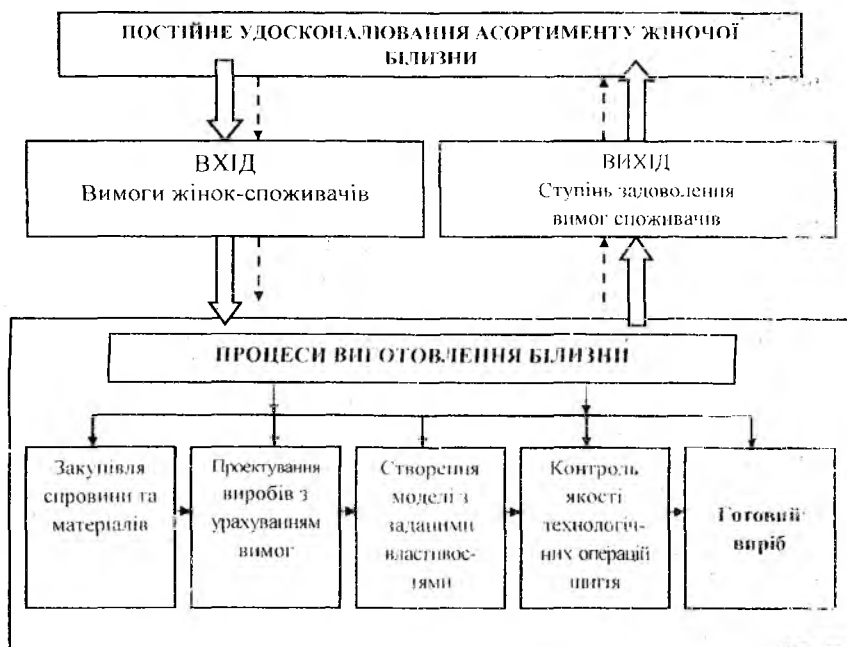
ПОСТІЙНЕ УДОСКОНАЛЮВАННЯ АСОРТИМЕНТУ ЖІНОЧОЇ БІЛИЗНИ

ВХІД
Вимоги жінок-споживачів

ВИХІД
Ступінь задоволення вимог споживачів

ПРОЦЕСИ ВИГОТОВЛЕННЯ БІЛИЗНИ

Закупівля сировини та матеріалів

Проектування виробів з урахуванням вимог

Створення моделі з заданими властивостями

Контроль якості технологічних операцій шиття

Готовий виріб